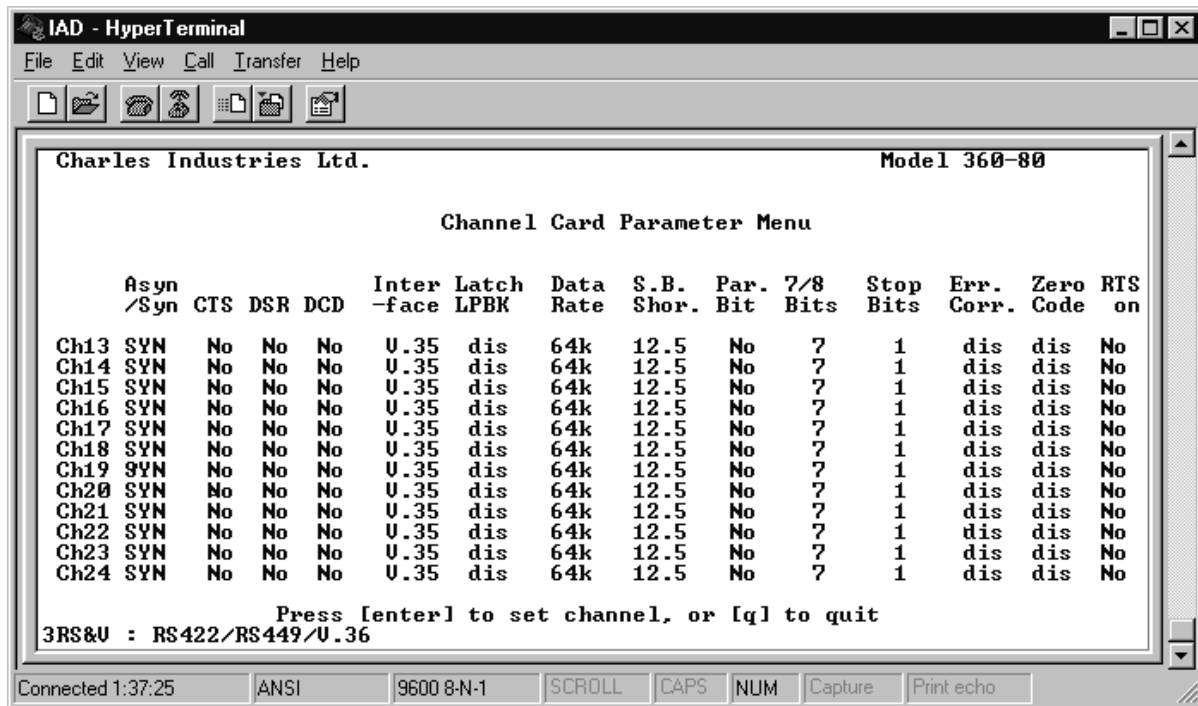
IAD - HyperTerminal

File Edit View Call Transfer Help

Charles Industries Ltd. Model 360-80

Channel Card Parameter Menu

| | Asyn /Syn | CTS | DSR | DCD | Inter -face | Latch LPBK | Data Rate | S.B. Shor. | Par. Bit | 7/8 Bits | Stop Bits | Err. Corr. | Zero Code | RTS on |
|---|---|---|---|---|---|---|---|---|---|---|---|---|---|---|
| Ch13 | SYN | No | No | No | V.35 | dis | 64k | 12.5 | No | 7 | 1 | dis | dis | No |
| Ch14 | SYN | No | No | No | V.35 | dis | 64k | 12.5 | No | 7 | 1 | dis | dis | No |
| Ch15 | SYN | No | No | No | V.35 | dis | 64k | 12.5 | No | 7 | 1 | dis | dis | No |
| Ch16 | SYN | No | No | No | V.35 | dis | 64k | 12.5 | No | 7 | 1 | dis | dis | No |
| Ch17 | SYN | No | No | No | V.35 | dis | 64k | 12.5 | No | 7 | 1 | dis | dis | No |
| Ch18 | SYN | No | No | No | V.35 | dis | 64k | 12.5 | No | 7 | 1 | dis | dis | No |
| Ch19 | SYN | No | No | No | V.35 | dis | 64k | 12.5 | No | 7 | 1 | dis | dis | No |
| Ch20 | SYN | No | No | No | V.35 | dis | 64k | 12.5 | No | 7 | 1 | dis | dis | No |
| Ch21 | SYN | No | No | No | V.35 | dis | 64k | 12.5 | No | 7 | 1 | dis | dis | No |
| Ch22 | SYN | No | No | No | V.35 | dis | 64k | 12.5 | No | 7 | 1 | dis | dis | No |
| Ch23 | SYN | No | No | No | V.35 | dis | 64k | 12.5 | No | 7 | 1 | dis | dis | No |
| Ch24 | SYN | No | No | No | V.35 | dis | 64k | 12.5 | No | 7 | 1 | dis | dis | No |

Press [enter] to set channel, or [q] to quit
3RS&V : RS422/RS449/V.36

Connected 1:37:25 ANSI 9600 8-N-1 SCROLL CAPS NUM Capture Print echo